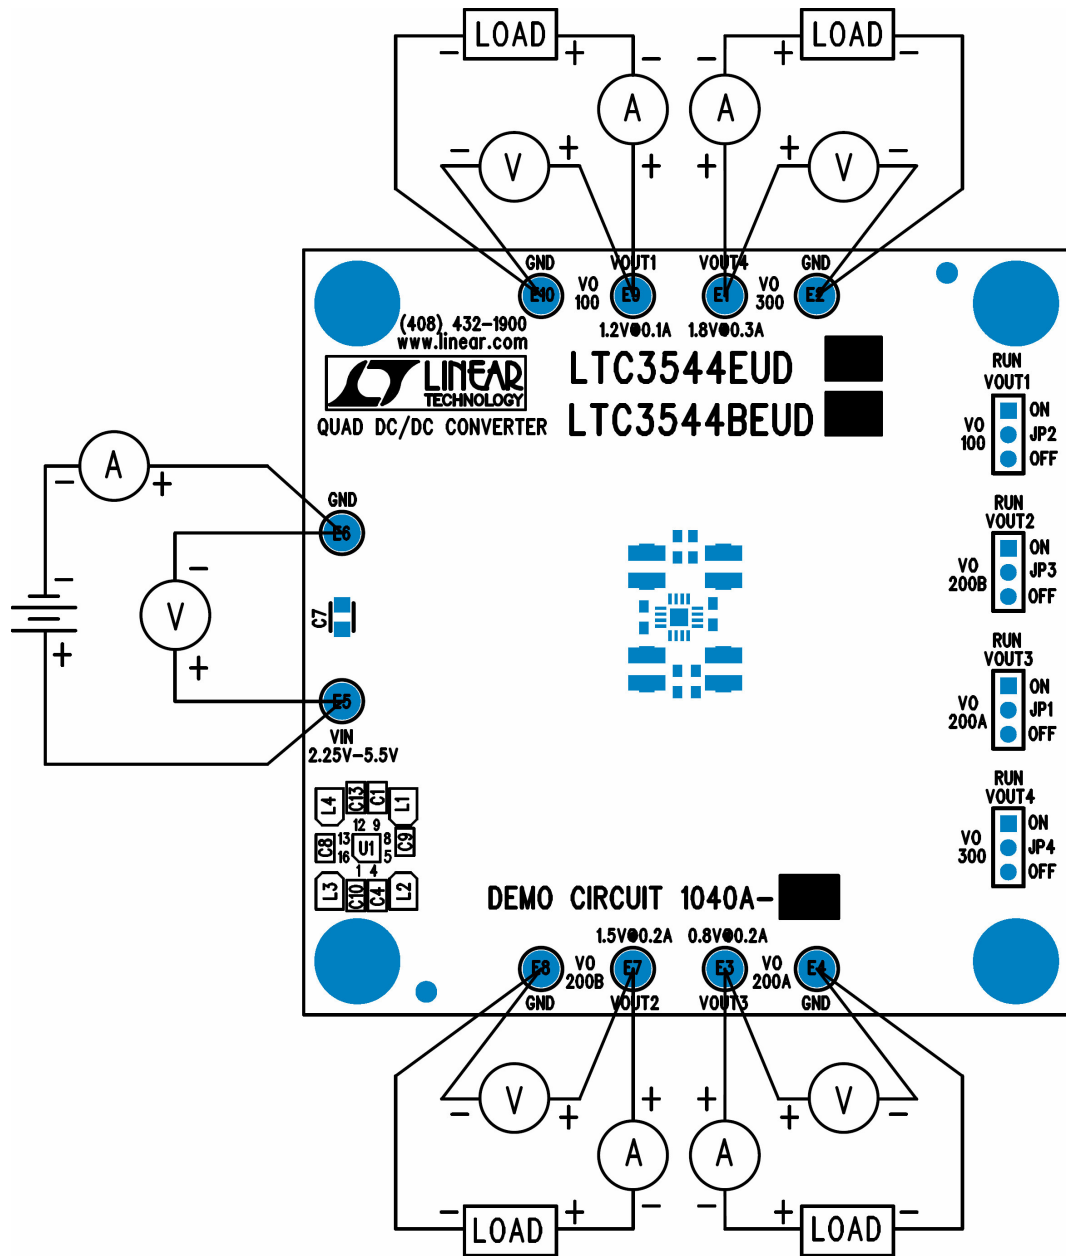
– LOAD +
–
A
+
– V +

– LOAD +
+ LOAD –
–
A
+
+ V –

GND
E10
VO 100
VOUT1
E9
1.2V@0.1A
VOUT4
E1
VO 300
1.8V@0.3A
GND
E2

(408) 432-1900
www.linear.com
LINEAR TECHNOLOGY
QUAD DC/DC CONVERTER
LTC3544EUD
LTC3544BEUD

RUN VOUT1
VO 100
ON
JP2
OFF

RUN VOUT2
VO 200B
ON
JP3
OFF

RUN VOUT3
VO 200A
ON
JP1
OFF

RUN VOUT4
VO 300
ON
JP4
OFF

– A +
GND
E6
–
V
+
–
+
C7
E5
VIN
2.25V–5.5V

L4 C13 C1 L1
12 9
C8 13 16 U1 8 5 C9
1 4
L3 C10 C4 L2

DEMO CIRCUIT 1040A-

1.5V@0.2A
E8
VO 200B
E7
GND
VOUT2
0.8V@0.2A
E3
VO 200A
E4
VOUT3
GND

– V +
+
A
–
– LOAD +
+
A
–
+ V –
+ LOAD –